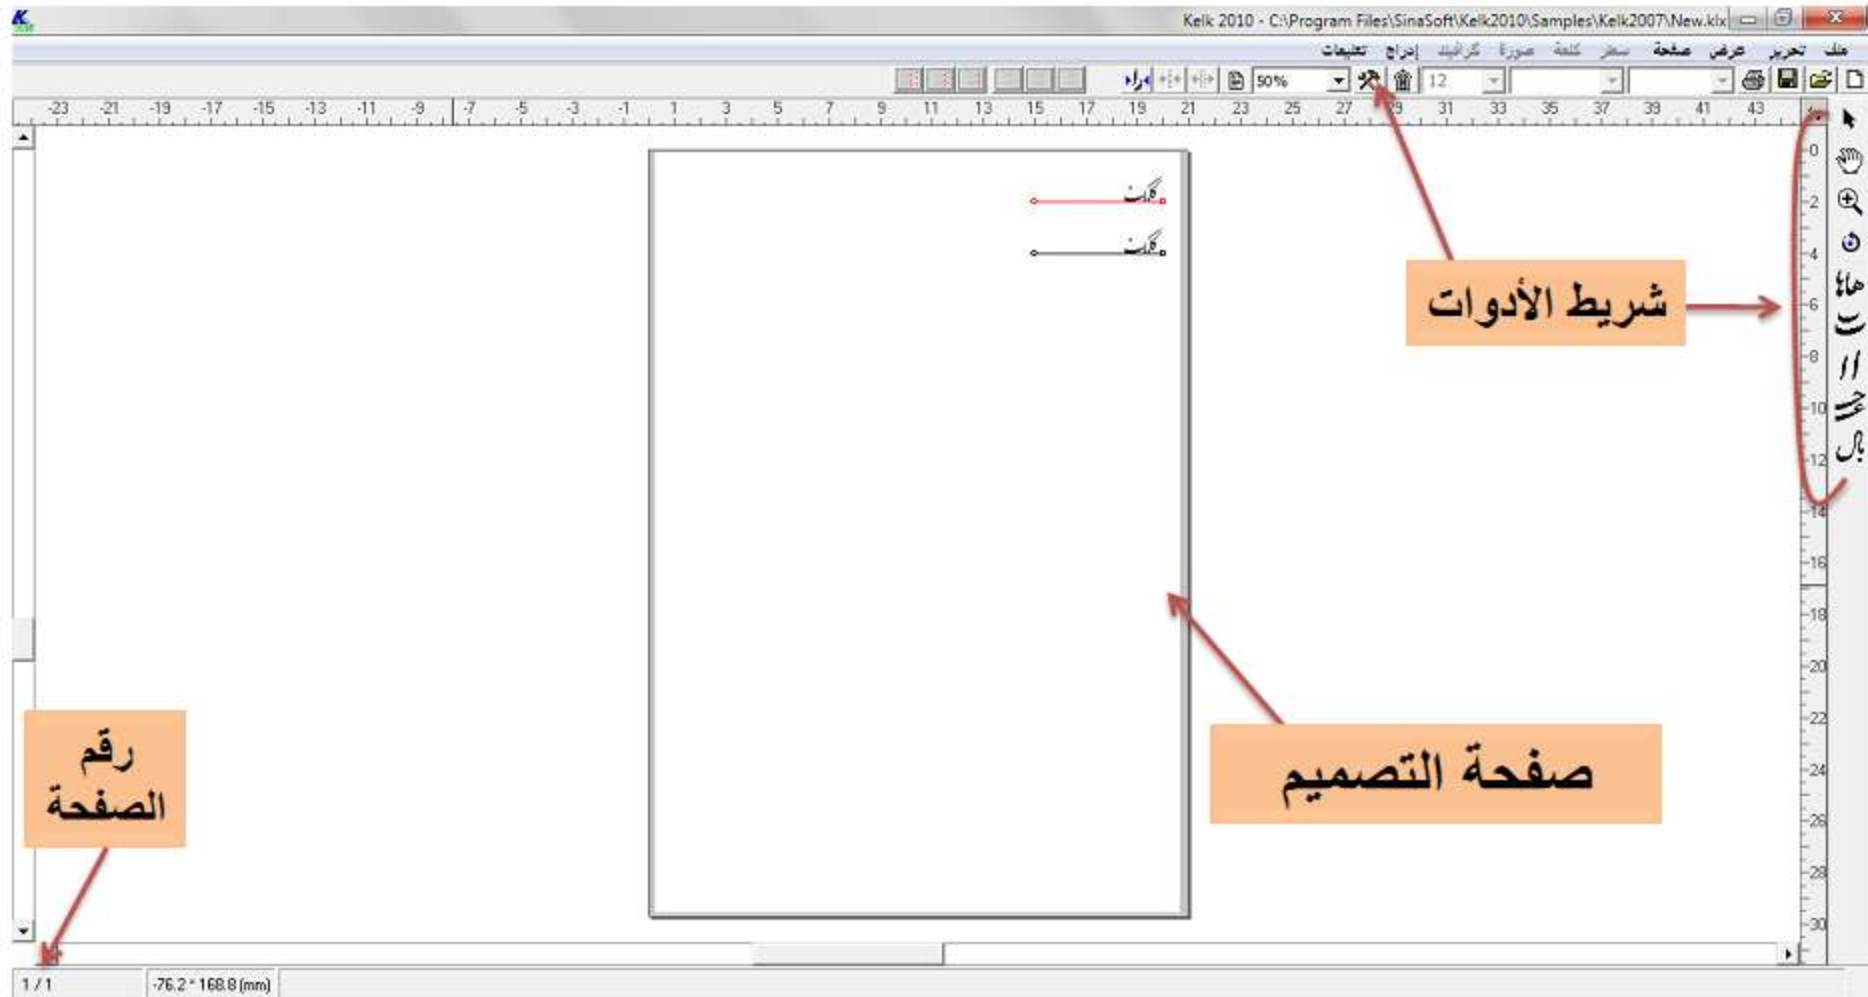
Kelk 2010 - C:\Program Files\SinaSoft\Kelk2010\Samples\Kelk2007\New.klx

ملف تحرير عرض صفحة سطر كلمة صورة گرافيك إدراج تعليمات

50%
12

-23 -21 -19 -17 -15 -13 -11 -9 -7 -5 -3 -1 1 3 5 7 9 11 13 15 17 19 21 23 25 27 29 31 33 35 37 39 41 43

0 2 4 6 8 10 12 14 16 18 20 22 24 26 28 30

شريط الأدوات

صفحة التصميم

رقم الصفحة

1 / 1
-76.2 * 168.8 (mm)